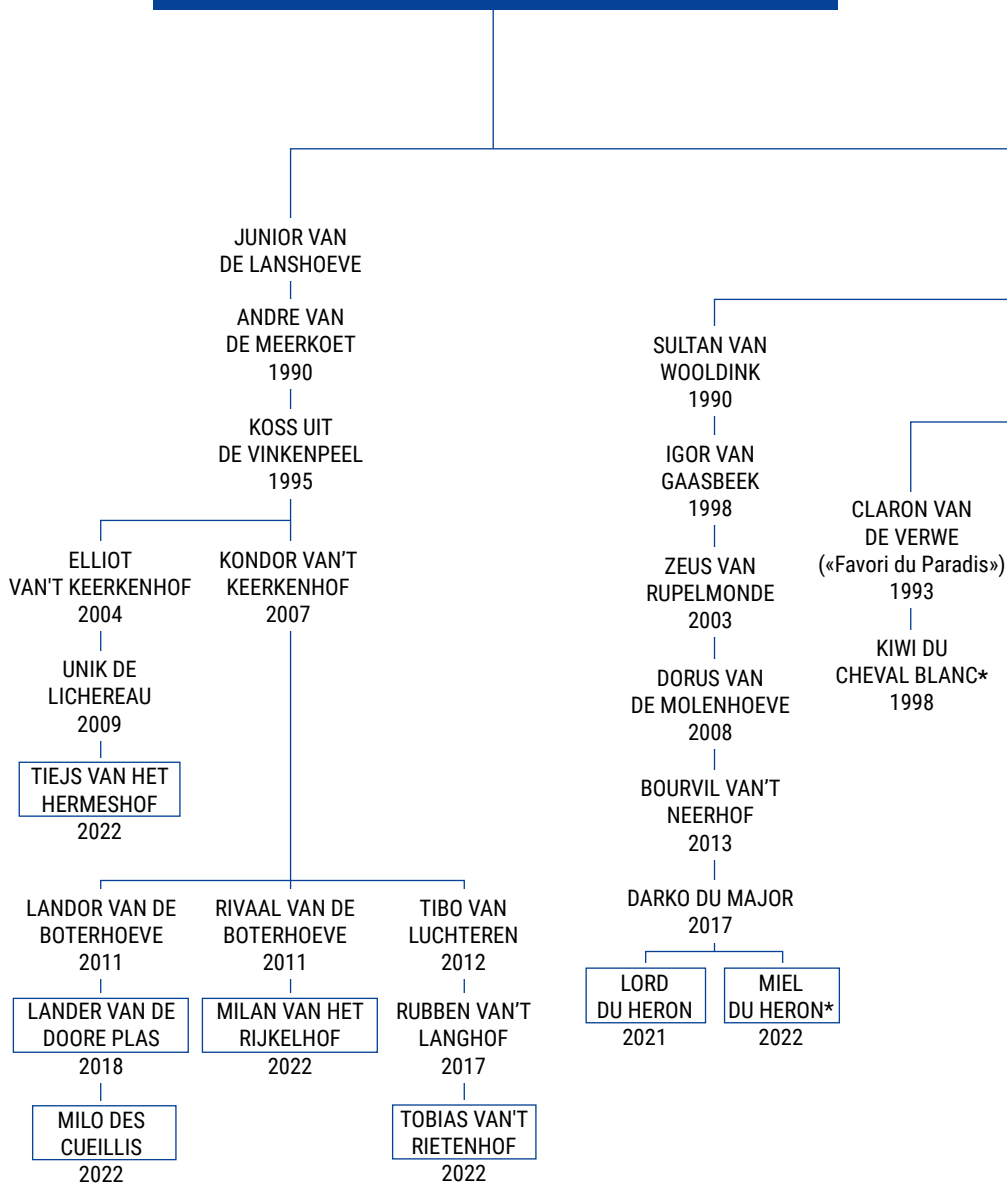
JUNIOR VAN DE LANSHOEVE

ANDRE VAN DE MEERKOET
1990

KOSS UIT DE VINKENPEEL
1995

ELLIOT VAN'T KEERKENHOF
2004

UNIK DE LICHEREAU
2009

TIEJS VAN HET HERMESHOF
2022

KONDOR VAN'T KEERKENHOF
2007

LANDOR VAN DE BOTERHOEVE
2011

LANDER VAN DE DOORE PLAS
2018

MILO DES CUEILLIS
2022

RIVAAL VAN DE BOTERHOEVE
2011

MILAN VAN HET RIJKELHOF
2022

TIBO VAN LUCHTEREN
2012

RUBBEN VAN'T LANGHOF
2017

TOBIAS VAN'T RIETENHOF
2022

SULTAN VAN WOOLDINK
1990

IGOR VAN GAASBEEK
1998

ZEUS VAN RUPELMONDE
2003

DORUS VAN DE MOLENHOEVE
2008

BOURVIL VAN'T NEERHOF
2013

DARKO DU MAJOR
2017

LORD DU HERON
2021

MIEL DU HERON*
2022

CLARON VAN DE VERWE
(«Favori du Paradis»)
1993

KIWI DU CHEVAL BLANC*
1998